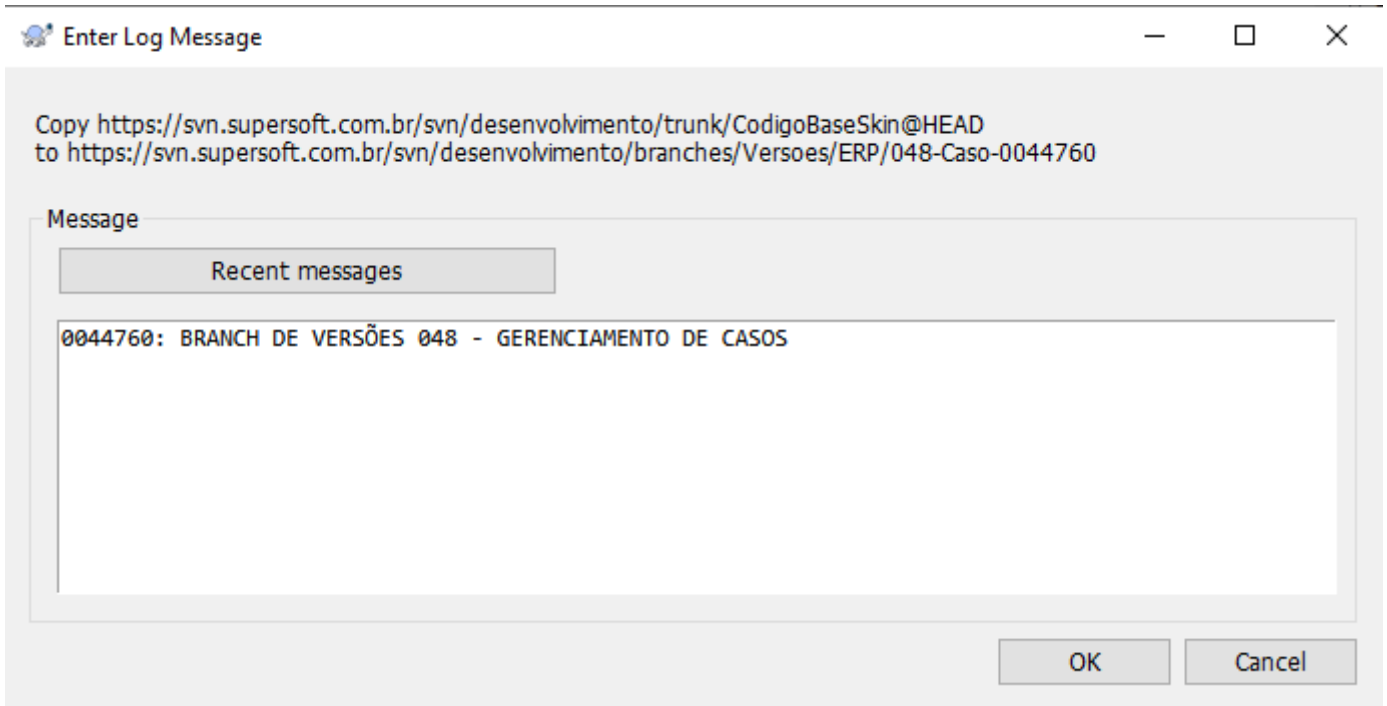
Enter Log Message

Copy https://svn.supersoft.com.br/svn/desenvolvimento/trunk/CodigoBaseSkin@HEAD
to https://svn.supersoft.com.br/svn/desenvolvimento/branches/Versoes/ERP/048-Caso-0044760

Message

Recent messages

0044760: BRANCH DE VERSÕES 048 - GERENCIAMENTO DE CASOS

OK

Cancel